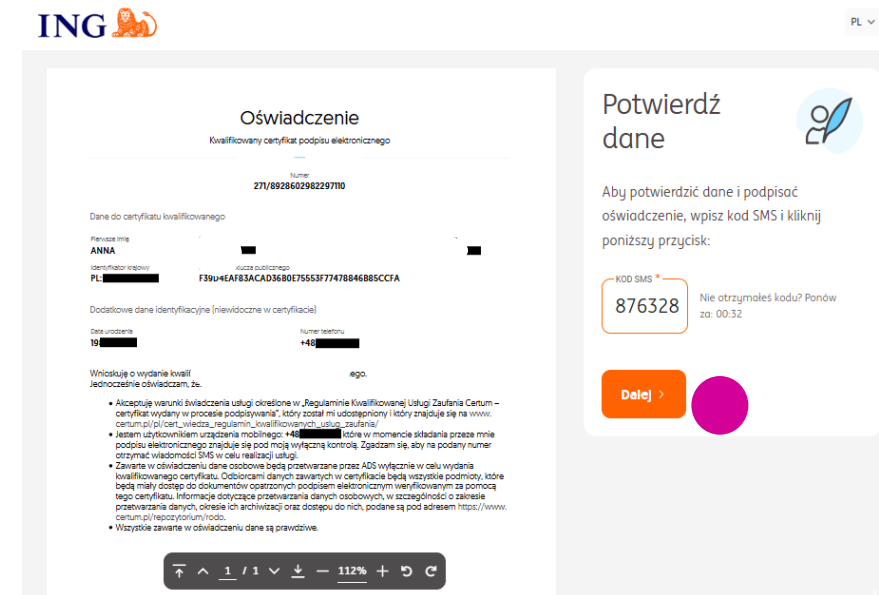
ING

PL

Oświadczenie

Kwalifikowany certyfikat podpisu elektronicznego

Numer
271/892860298297110

Dane do certyfikatu kwalifikowanego

Pierwsze imię
ANNA

Identyfikator krajowy
PL:

Klucza publicznego
F39D4EAF83ACAD3680E75553F77478846B85CCFA

Dodatkowe dane identyfikacyjne (niewidoczne w certyfikacie)

Data urodzenia
19

Numer telefonu
+48

Wnioskuję o wydanie kwalif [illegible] ego.
Jednocześnie oświadczam, że:

• Akceptuję warunki świadczenia usługi określone w „Regulaminie Kwalifikowanej Usługi Zaufania Certum – certyfikat wydany w procesie podpisywania", który został mi udostępniony i który znajduje się na www.certum.pl/pl/cert_wiedza_regulamin_kwalifikowanych_uslug_zaufania/
• Jestem użytkownikiem urządzenia mobilnego: +48 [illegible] które w momencie składania przeze mnie podpisu elektronicznego znajduje się pod moją wyłączną kontrolą. Zgadzam się, aby na podany numer otrzymać wiadomości SMS w celu realizacji usługi.
• Zawarte w oświadczeniu dane osobowe będą przetwarzane przez ADS wyłącznie w celu wydania kwalifikowanego certyfikatu. Odbiorcami danych zawartych w certyfikacie będą wszystkie podmioty, które będą miały dostęp do dokumentów opatrzonych podpisem elektronicznym weryfikowanym za pomocą tego certyfikatu. Informacje dotyczące przetwarzania danych osobowych, w szczególności o zakresie przetwarzania danych, okresie ich archiwizacji oraz dostępu do nich, podane są pod adresem https://www.certum.pl/repozytorium/rodo.
• Wszystkie zawarte w oświadczeniu dane są prawdziwe.

1 / 1 — 112% +

Potwierdź dane

Aby potwierdzić dane i podpisać oświadczenie, wpisz kod SMS i kliknij poniższy przycisk:

KOD SMS *
876328

Nie otrzymałeś kodu? Ponów za: 00:32

Dalej